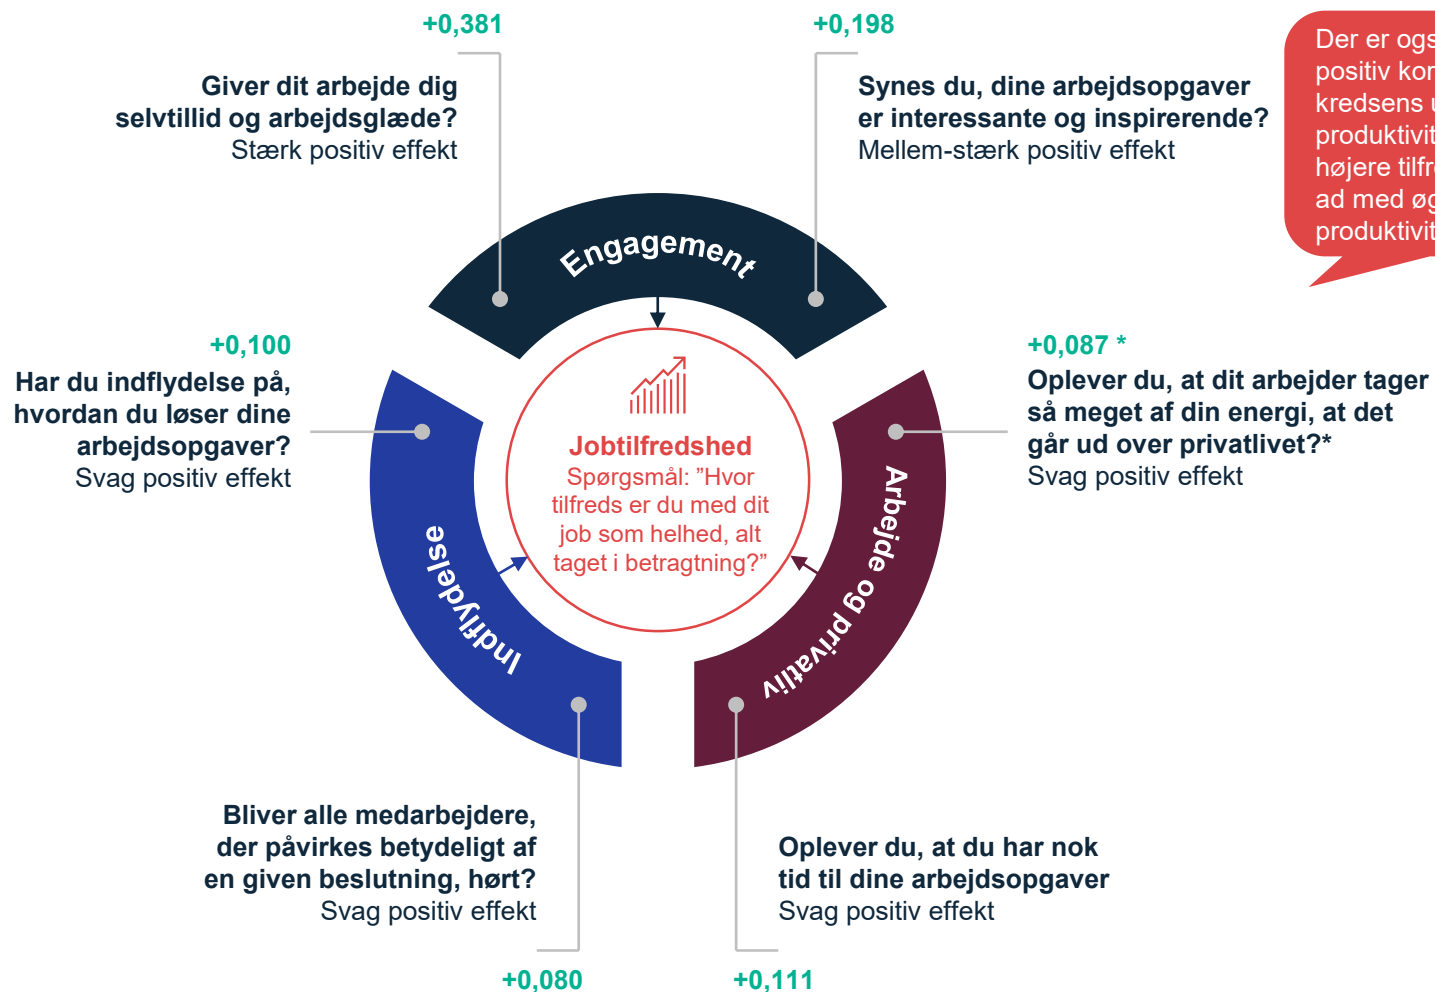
+0,381

Giver dit arbejde dig selvtillid og arbejdsglæde?
Stærk positiv effekt

+0,198

Synes du, dine arbejdsopgaver er interessante og inspirerende?
Mellem-stærk positiv effekt

Der er ogs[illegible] positiv ko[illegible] kredsens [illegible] produktivit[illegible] højere tilfr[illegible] ad med øg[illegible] produktivit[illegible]

Engagement

+0,100

Har du indflydelse på, hvordan du løser dine arbejdsopgaver?
Svag positiv effekt

Jobtilfredshed
Spørgsmål: "Hvor tilfreds er du med dit job som helhed, alt taget i betragtning?"

+0,087 *

Oplever du, at dit arbejder tager så meget af din energi, at det går ud over privatlivet?*
Svag positiv effekt

Indflydelse

Arbejde og privatliv

Bliver alle medarbejdere, der påvirkes betydeligt af en given beslutning, hørt?
Svag positiv effekt

Oplever du, at du har nok tid til dine arbejdsopgaver
Svag positiv effekt

+0,080

+0,111